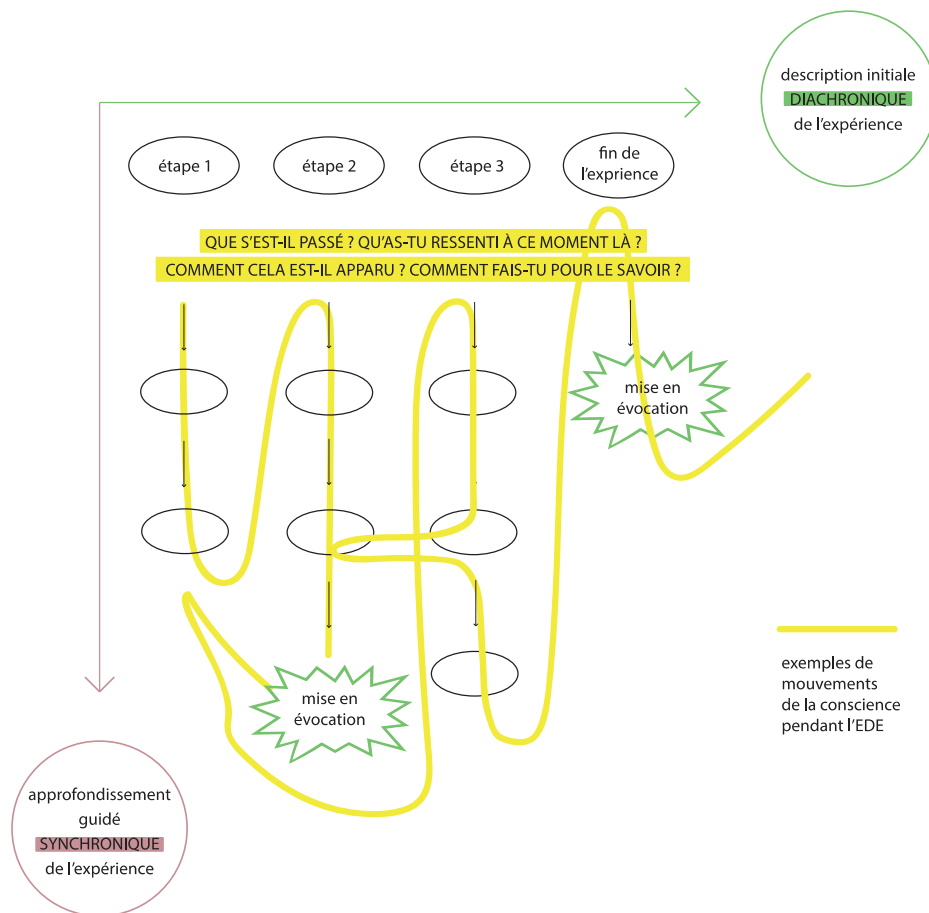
description initiale DIACHRONIQUE de l'expérience

étape 1

étape 2

étape 3

fin de l'exprience

QUE S'EST-IL PASSÉ ? QU'AS-TU RESSENTI À CE MOMENT LÀ ?
COMMENT CELA EST-IL APPARU ? COMMENT FAIS-TU POUR LE SAVOIR ?

mise en évocation

mise en évocation

exemples de mouvements de la conscience pendant l'EDE

approfondissement guidé SYNCHRONIQUE de l'expérience